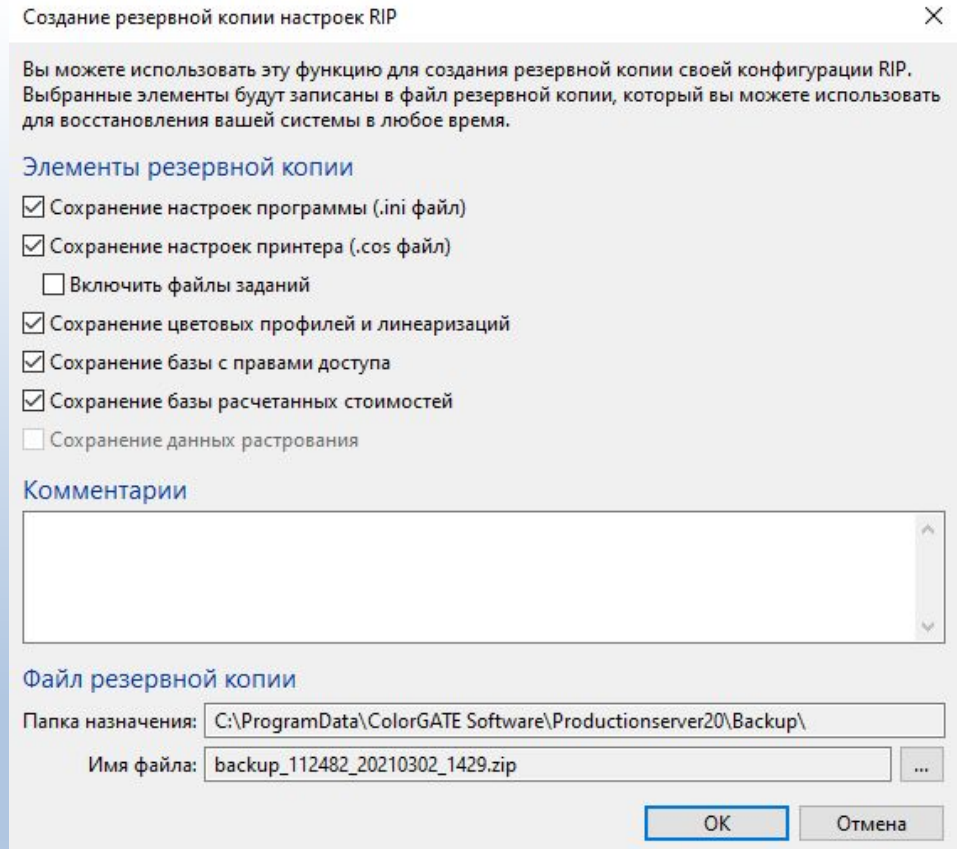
Создание резервной копии настроек RIP

×

Вы можете использовать эту функцию для создания резервной копии своей конфигурации RIP. Выбранные элементы будут записаны в файл резервной копии, который вы можете использовать для восстановления вашей системы в любое время.

Элементы резервной копии

☑ Сохранение настроек программы (.ini файл)

☑ Сохранение настроек принтера (.cos файл)

☐ Включить файлы заданий

☑ Сохранение цветовых профилей и линеаризаций

☑ Сохранение базы с правами доступа

☑ Сохранение базы расчетанных стоимостей

☐ Сохранение данных растрования

Комментарии

Файл резервной копии

Папка назначения: C:\ProgramData\ColorGATE Software\Productionserver20\Backup\

Имя файла: backup_112482_20210302_1429.zip

...

OK

Отмена